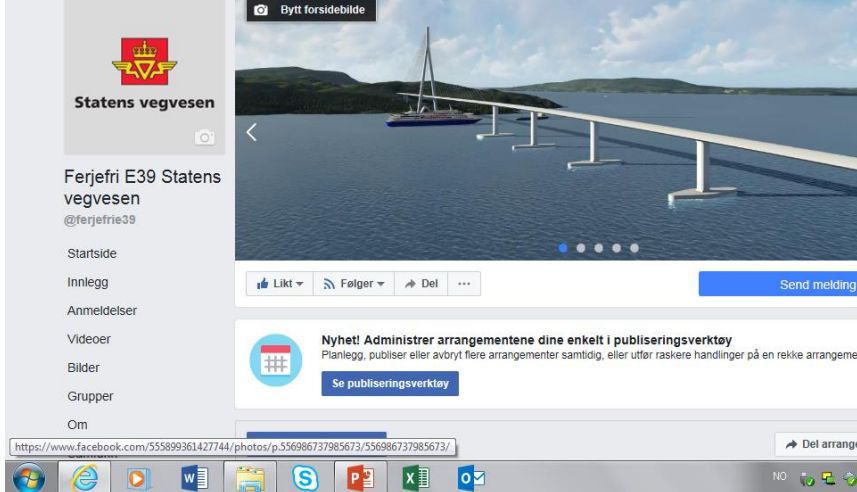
Bytt forsidebilde

Statens vegvesen

Ferjefri E39 Statens vegvesen
@ferjefrie39

Startside
Innlegg
Anmeldelser
Videoer
Bilder
Grupper
Om

Likt ▾
Følger ▾
Del
···

Send melding

Nyhet! Administrer arrangementene dine enkelt i publiseringsverktøy
Planlegg, publiser eller avbryt flere arrangementer samtidig, eller utfør raskere handlinger på en rekke arrangeme

Se publiseringsverktøy

Del arrange

https://www.facebook.com/555899361427744/photos/p.556986737985673/556986737985673/

NO